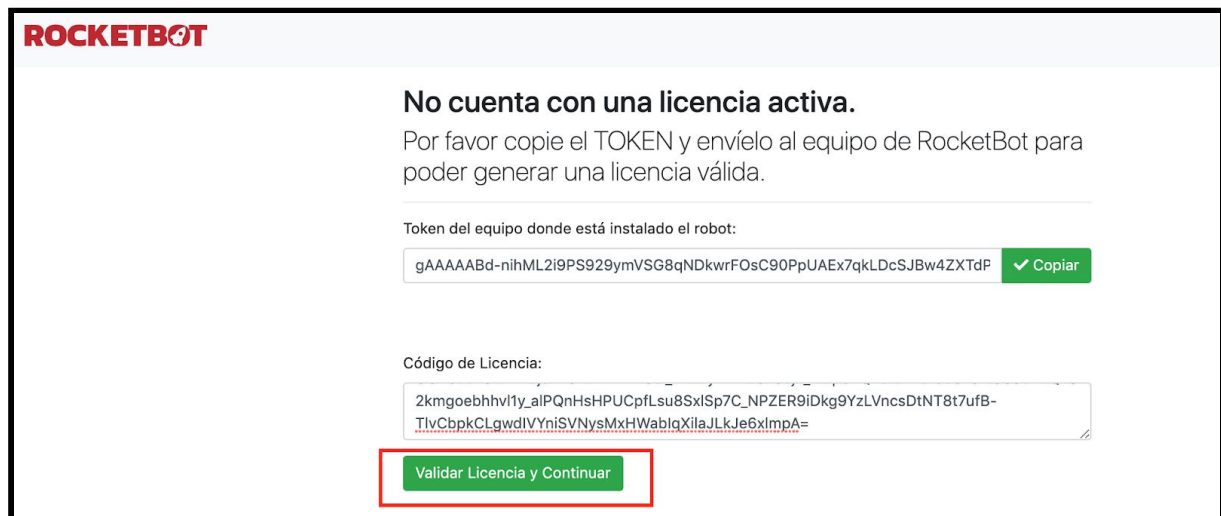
ROCKETBOT

No cuenta con una licencia activa.

Por favor copie el TOKEN y envíelo al equipo de RocketBot para poder generar una licencia válida.

Token del equipo donde está instalado el robot:

gAAAAABd-nihML2i9PS929ymVSG8qNDkwrFOsC90PpUAEx7qkLDcSJBw4ZXTdP

✓ Copiar

Código de Licencia:

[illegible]
2kmgoebhhvl1y_alPQnHsHPUCpfLsu8SxlSp7C_NPZER9iDkg9YzLVncsDtNT8t7ufB-TlvCbpkCLgwdIVYniSVNysMxHWablqXilaJLkJe6xlmpA=

Validar Licencia y Continuar